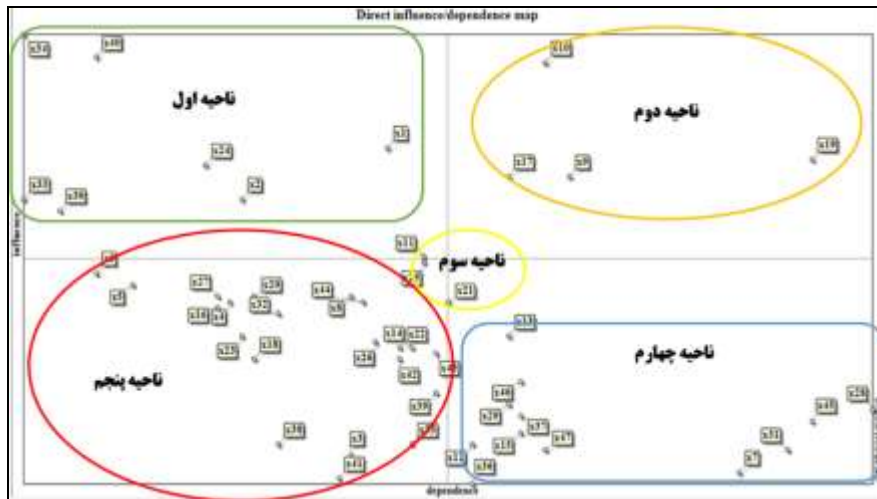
Direct influence/dependence map

influence

ناحیه اول

ناحیه دوم

ناحیه سوم

ناحیه چهارم

ناحیه پنجم

s10

s40

s3

s24

s2

s33

s36

s10

s27

s9

s19

s11

s21

s8

s5

s27

s29

s32

s18

s4

s25

s15

s44

s6

s14

s22

s26

s41

s38

s39

s46

s1

s43

s13

s23

s49

s29

s37

s47

s35

s34

s28

s45

s31

s7

s12

dependence